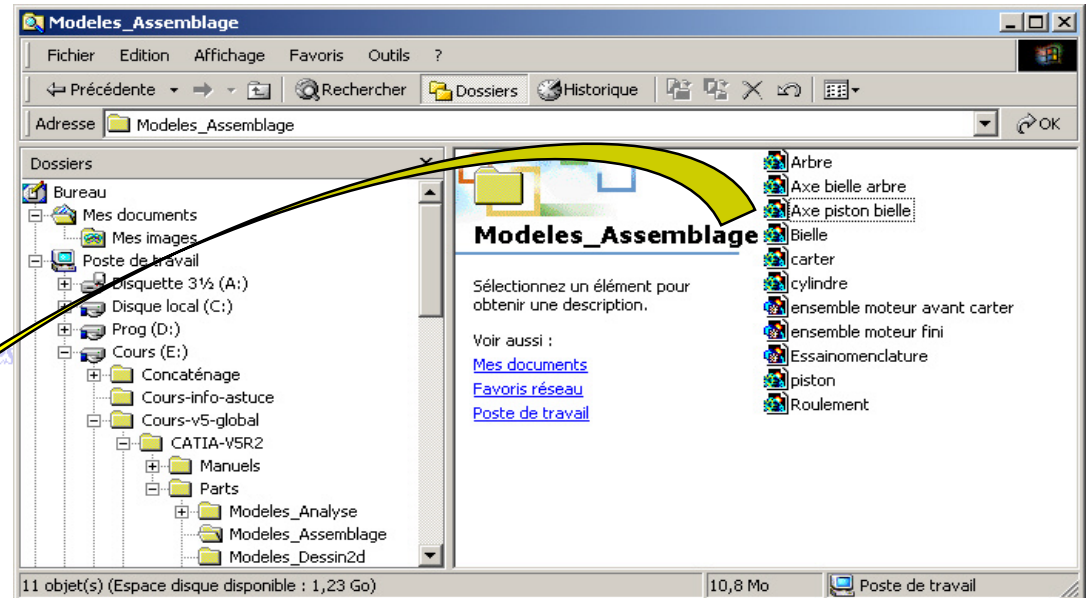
Modeles_Assemblage

Fichier Edition Affichage Favoris Outils ?

Précédente Rechercher Dossiers Historique

Adresse Modeles_Assemblage

OK

Dossiers

Bureau
Mes documents
Mes images
Poste de travail
Disquette 3½ (A:)
Disque local (C:)
Prog (D:)
Cours (E:)
Concaténage
Cours-info-astuce
Cours-v5-global
CATIA-V5R2
Manuels
Parts
Modeles_Analyse
Modeles_Assemblage
Modeles_Dessin2d

Modeles_Assemblage

Sélectionnez un élément pour obtenir une description.

Voir aussi :
Mes documents
Favoris réseau
Poste de travail

Arbre
Axe bielle arbre
Axe piston bielle
Bielle
carter
cylindre
ensemble moteur avant carter
ensemble moteur fini
Essainomenclature
piston
Roulement

11 objet(s) (Espace disque disponible : 1,23 Go)
10,8 Mo
Poste de travail